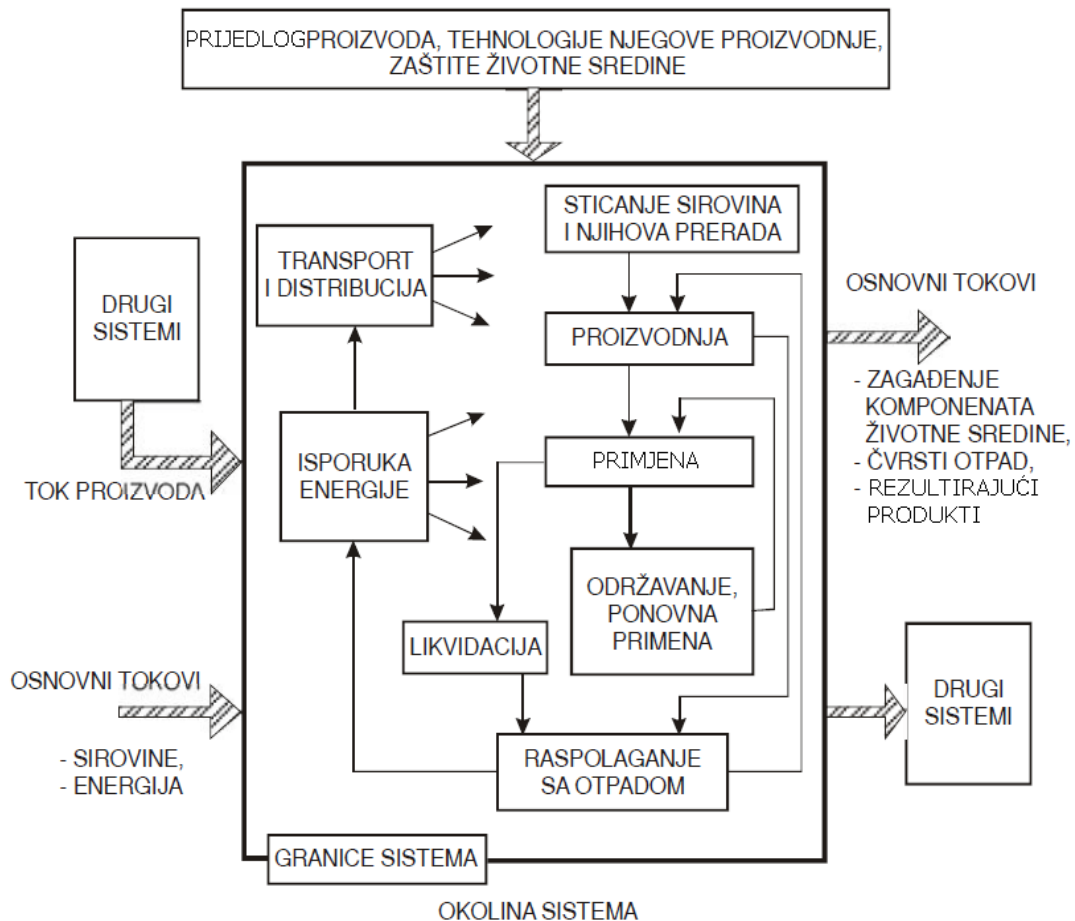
PRIJEDLOGPROIZVODA, TEHNOLOGIJE NJEGOVE PROIZVODNJE, ZAŠTITE ŽIVOTNE SREDINE

DRUGI SISTEMI

TOK PROIZVODA

TRANSPORT I DISTRIBUCIJA

STICANJE SIROVINA I NJIHOVA PRERADA

PROIZVODNJA

OSNOVNI TOKOVI

- ZAGAĐENJE KOMPONENATA ŽIVOTNE SREDINE,
- ČVRSTI OTPAD,
- REZULTIRAJUĆI PRODUKTI

ISPORUKA ENERGIJE

PRIMJENA

ODRŽAVANJE, PONOVNA PRIMENA

LIKVIDACIJA

OSNOVNI TOKOVI

- SIROVINE,
- ENERGIJA

RASPOLAGANJE SA OTPADOM

DRUGI SISTEMI

GRANICE SISTEMA

OKOLINA SISTEMA